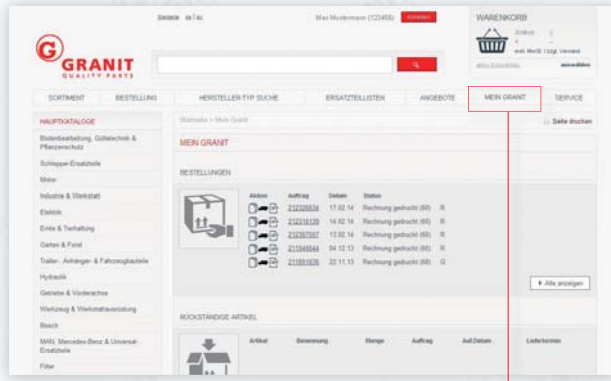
Startseite de | en

Max Mustermann (123456) Abmelden

WARENKORB

Artikel 2

€ 

exkl. MwSt. / zzgl. Versand

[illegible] auswählen

G GRANIT QUALITY PARTS

SORTIMENT BESTELLUNG HERSTELLER-TYP SUCHE ERSATZTEILLISTEN ANGEBOTE MEIN GRANIT SERVICE

HAUPTKATALOGE

Bodenbearbeitung, Gülletechnik & Pflanzenschutz

Schlepper-Ersatzteile

Motor

Industrie & Werkstatt

Elektrik

Ernte & Tierhaltung

Garten & Forst

Trailer-, Anhänger- & Fahrzeugbauteile

Hydraulik

Getriebe & Vorderachse

Werkzeug & Werkstattausrüstung

Bosch

MAN, Mercedes-Benz & Universal-Ersatzteile

Filter

Startseite > Mein Granit

Seite drucken

MEIN GRANIT

BESTELLUNGEN

| Aktion | Auftrag | Datum | Status | |
|---|---|---|---|---|
| | 212329634 | 17.02.14 | Rechnung gedruckt (60) | R |
| | 212316139 | 14.02.14 | Rechnung gedruckt (60) | R |
| | 212257007 | 13.02.14 | Rechnung gedruckt (60) | R |
| | 211946844 | 04.12.13 | Rechnung gedruckt (60) | R |
| | 211891676 | 22.11.13 | Rechnung gedruckt (60) | G |

Alle anzeigen

RÜCKSTÄNDIGE ARTIKEL

| Artikel | Benennung | Menge | Auftrag | Auf.Datum | Liefertermin |
|---|---|---|---|---|---|